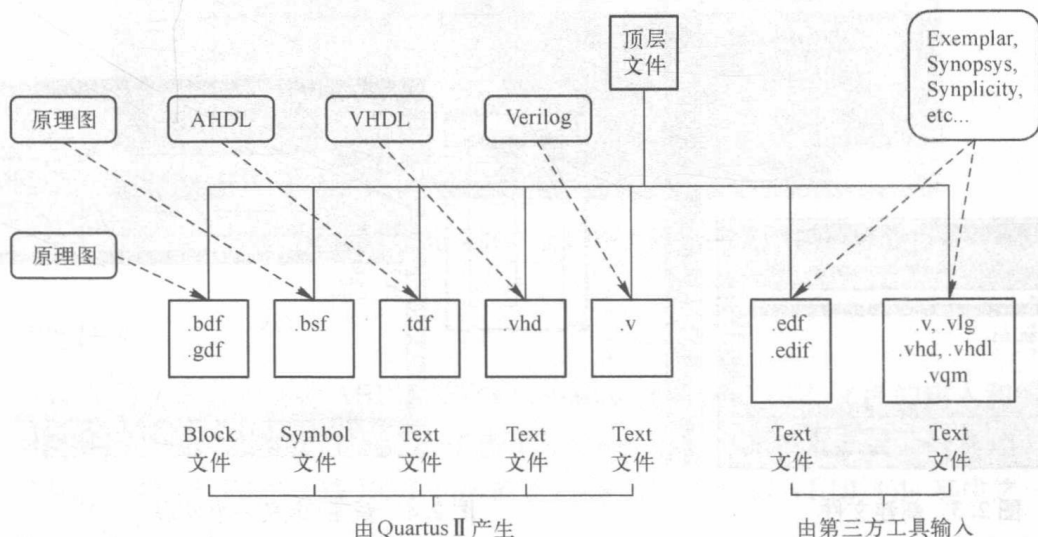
顶层文件

Exemplar, Synopsys, Synplicity, etc...

原理图

AHDL

VHDL

Verilog

原理图

.bdf .gdf

.bsf

.tdf

.vhd

.v

.edf .edif

.v, .vlg .vhd, .vhdl .vqm

Block 文件

Symbol 文件

Text 文件

Text 文件

Text 文件

Text 文件

Text 文件

由 Quartus Ⅱ 产生

由第三方工具输入